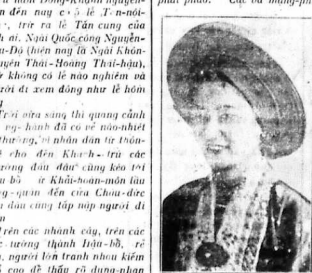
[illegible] Đông-Khánh nguyên- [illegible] đến nay có lẽ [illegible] Tôn-nôt- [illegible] trừ ra lễ Tấn cung của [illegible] ai, Ngài Quốc công Nguyễn- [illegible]-Độ (thân-nay là Ngài Khôn- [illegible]uyên Thái-Hoàng Thái-hậu), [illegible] không có lễ nào nghiêm và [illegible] đông như lễ hôm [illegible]

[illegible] vừa sáng thì quang cảnh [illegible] đã có vẻ náo-nhiệt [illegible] nhân dân từ thôn- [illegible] cho đến Khánh - trừ các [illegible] đầu đâu cũng kéo tới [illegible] Khâm-thiên, tùy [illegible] đến cửa Chưu-đức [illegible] dân cũng tấp nập người đi

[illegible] các nhánh cây, trên các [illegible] tường thành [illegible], rễ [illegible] người lớn tranh nhau kiếm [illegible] cao để thấy rõ dung-nhan

phát pháo. Cả bá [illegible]